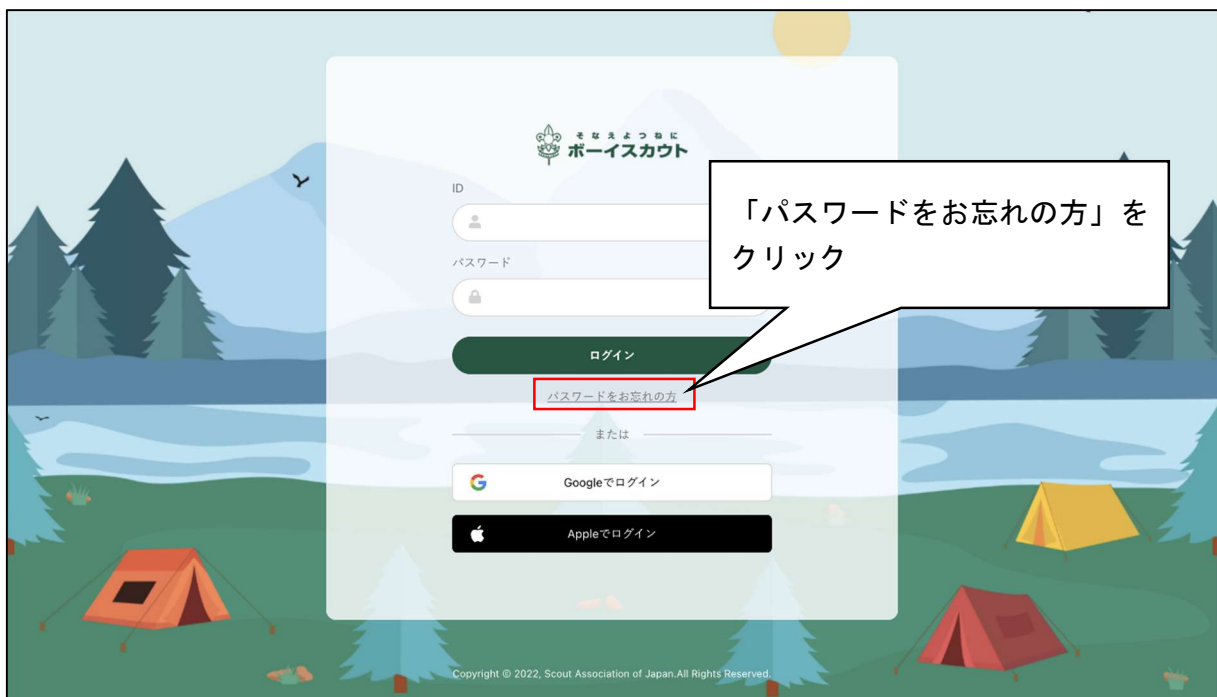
そなえよつねに
ボーイスカウト

ID

パスワード

ログイン

パスワードをお忘れの方

「パスワードをお忘れの方」をクリック

または

Googleでログイン

Appleでログイン

Copyright © 2022, Scout Association of Japan.All Rights Reserved.